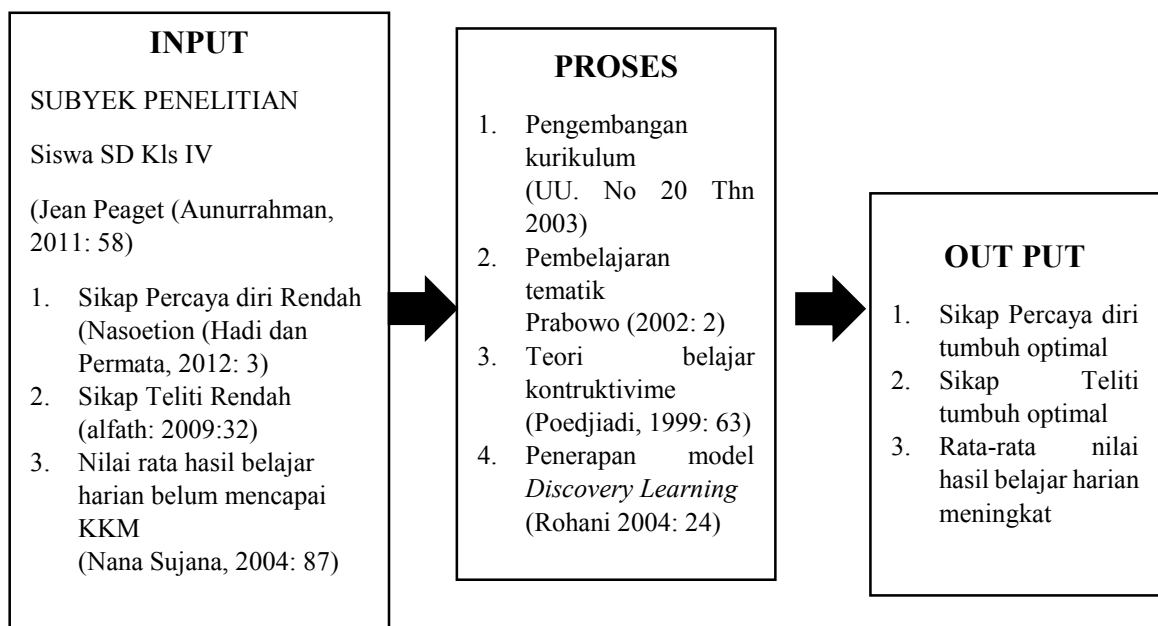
INPUT

SUBYEK PENELITIAN

Siswa SD Kls IV

(Jean Peaget (Aunurrahman, 2011: 58)

1. Sikap Percaya diri Rendah (Nasoetion (Hadi dan Permata, 2012: 3)
2. Sikap Teliti Rendah (alfath: 2009:32)
3. Nilai rata hasil belajar harian belum mencapai KKM (Nana Sujana, 2004: 87)

PROSES

1. Pengembangan kurikulum (UU. No 20 Thn 2003)
2. Pembelajaran tematik Prabowo (2002: 2)
3. Teori belajar kontruktivime (Poedjiadi, 1999: 63)
4. Penerapan model *Discovery Learning* (Rohani 2004: 24)

OUT PUT

1. Sikap Percaya diri tumbuh optimal
2. Sikap Teliti tumbuh optimal
3. Rata-rata nilai hasil belajar harian meningkat